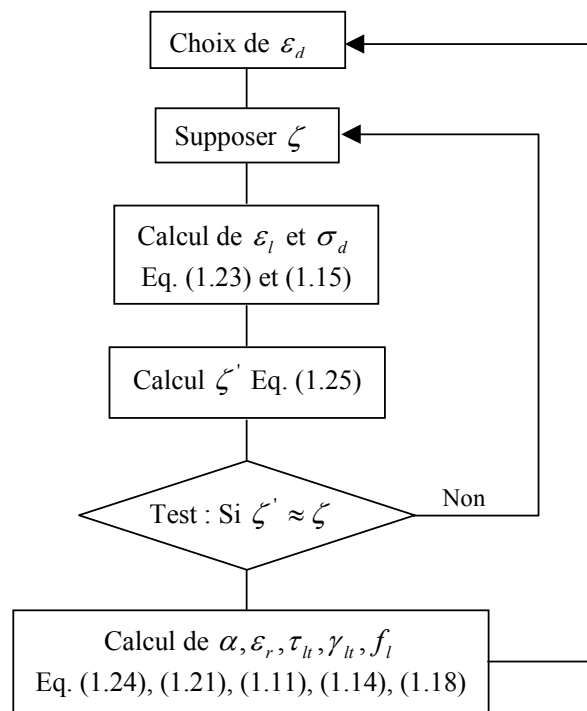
Choix de $\varepsilon_d$

Supposer $\zeta$

Calcul de $\varepsilon_l$ et $\sigma_d$
Eq. (1.23) et (1.15)

Calcul $\zeta^{'}$ Eq. (1.25)

Test : Si $\zeta^{'} \approx \zeta$

Non

Calcul de $\alpha, \varepsilon_r, \tau_{lt}, \gamma_{lt}, f_l$
Eq. (1.24), (1.21), (1.11), (1.14), (1.18)